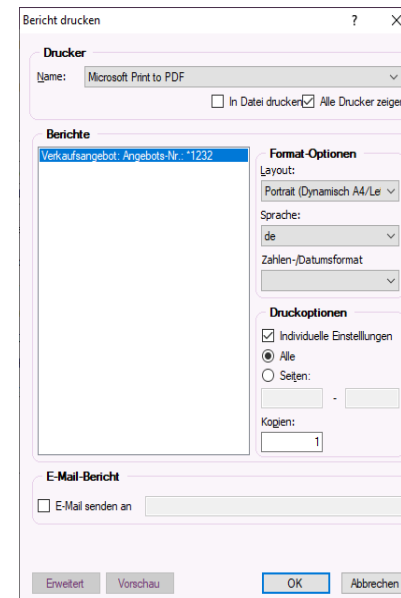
Bericht drucken ? ×

Drucker
Name: Microsoft Print to PDF
In Datei drucken Alle Drucker zeigen

Berichte
Verkaufsangebot: Angebots-Nr.: *1232

Format-Optionen
Layout:
Portrait (Dynamisch A4/Le
Sprache:
de
Zahlen-/Datumsformat

Druckoptionen
Individuelle Einstelllungen
Alle
Seiten:
-
Kopien:
1

E-Mail-Bericht
E-Mail senden an

Erweitert Vorschau OK Abbrechen